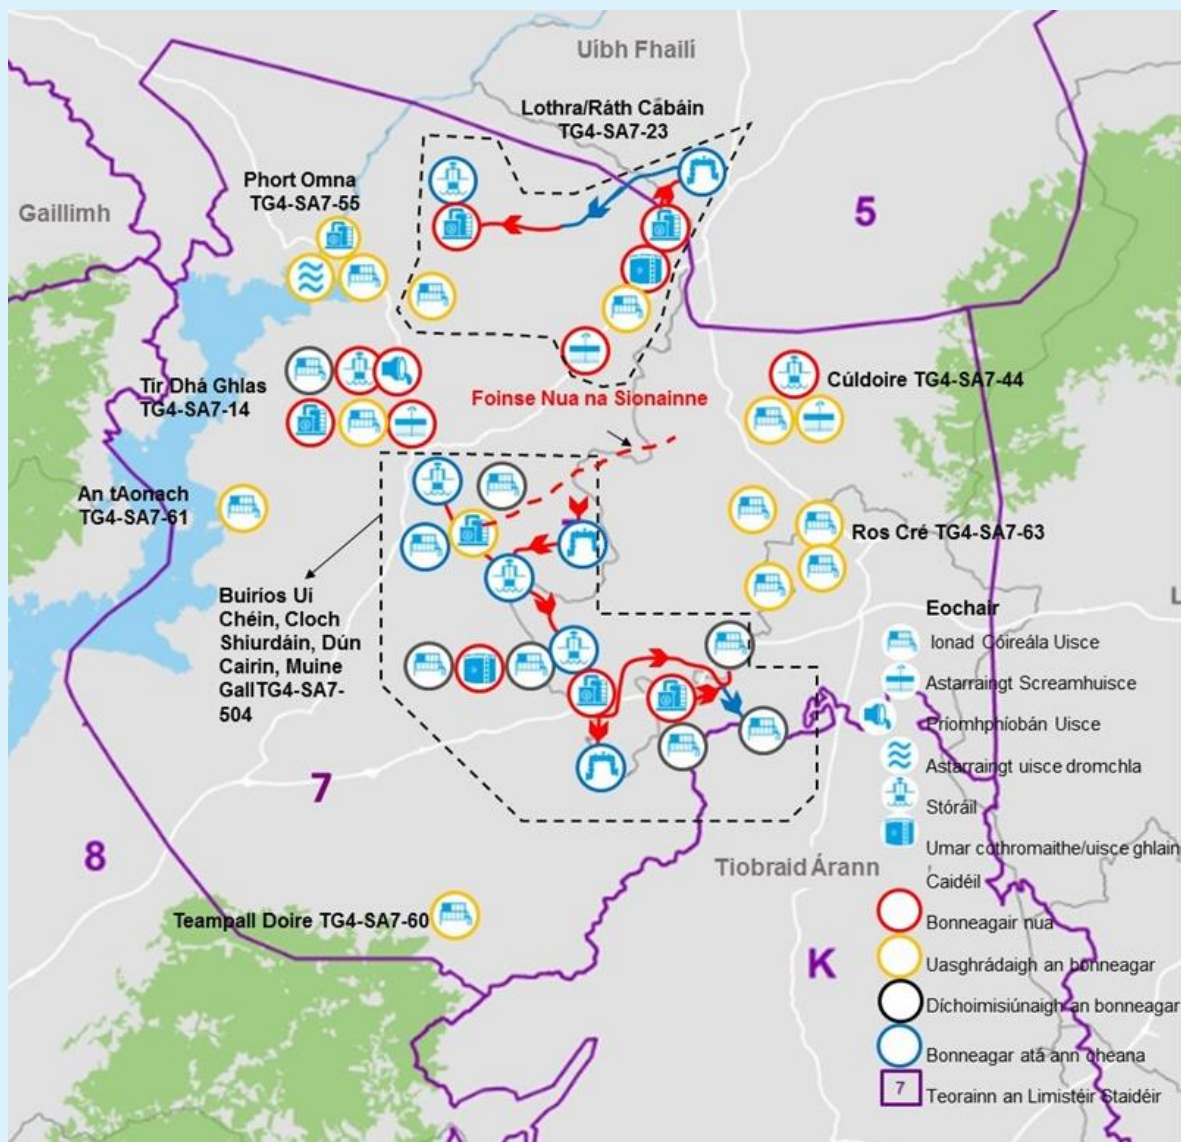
Uíbh Fhailí

Lothra/Ráth Cabáin TG4-SA7-23

Phort Omna TG4-SA7-55

Gaillimh

5

Tír Dhá Ghlas TG4-SA7-14

Foinse Nua na Sionainne

Cúldoire TG4-SA7-44

An tAonach TG4-SA7-61

Ros Cré TG4-SA7-63

Buiríos Uí Chéin, Cloch Shiurdáin, Dún Cairin, Muine GallTG4-SA7-504

7

8

Tiobraid Árann

K

Teampall Doire TG4-SA7-60

Eochair
Ionad Cóireála Uisce
Astarraingt Screamhuisce
Príomhphíobán Uisce
Astarraingt uisce dromchla
Stóráil
Umar cothromaithe/uisce ghlain
Caidéil
Bonneagair nua
Uasghrádaigh an bonneagar
Díchoimisiúnaigh an bonneagar
Bonneagar atá ann cheana
7 Teorainn an Limistéir Staidéir